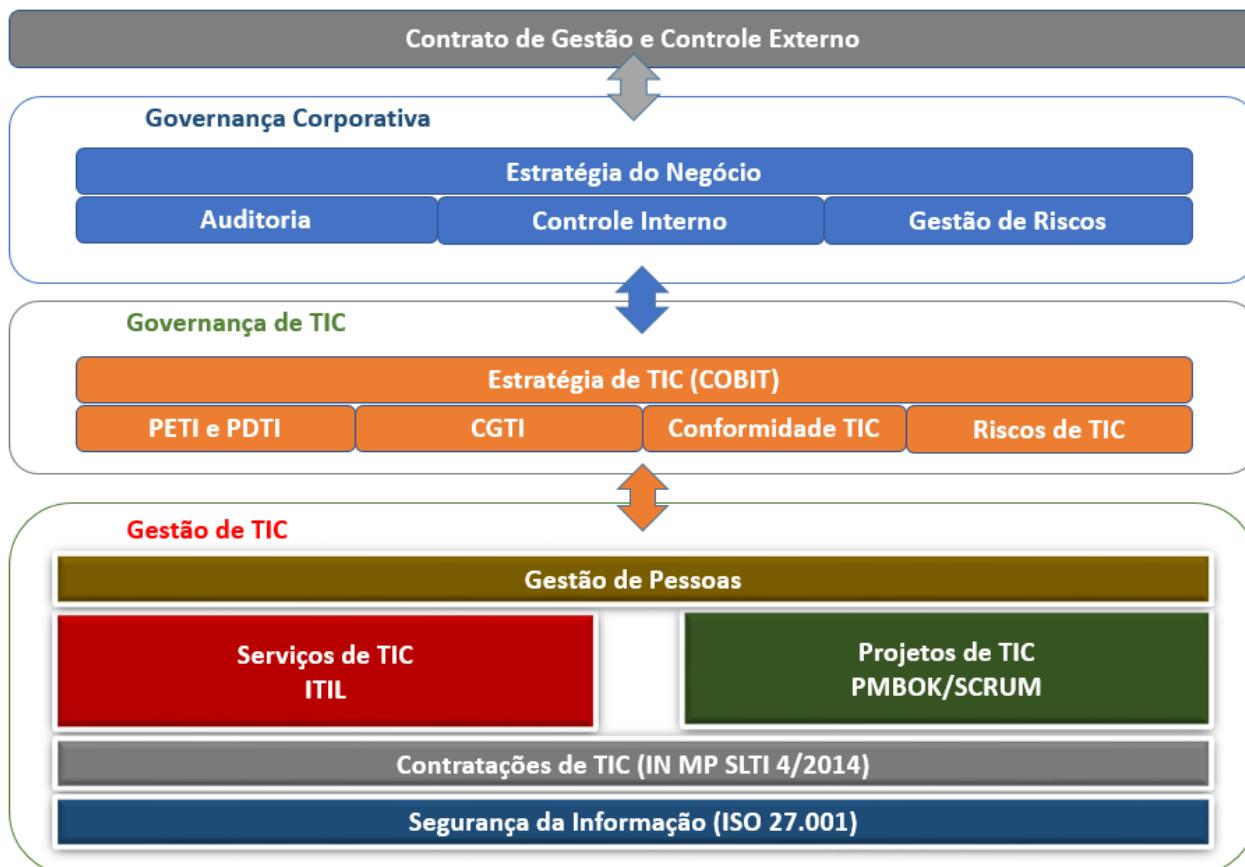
Contrato de Gestão e Controle Externo

Governança Corporativa

Estratégia do Negócio

Auditoria

Controle Interno

Gestão de Riscos

Governança de TIC

Estratégia de TIC (COBIT)

PETI e PDTI

CGTI

Conformidade TIC

Riscos de TIC

Gestão de TIC

Gestão de Pessoas

Serviços de TIC
ITIL

Projetos de TIC
PMBOK/SCRUM

Contratações de TIC (IN MP SLTI 4/2014)

Segurança da Informação (ISO 27.001)